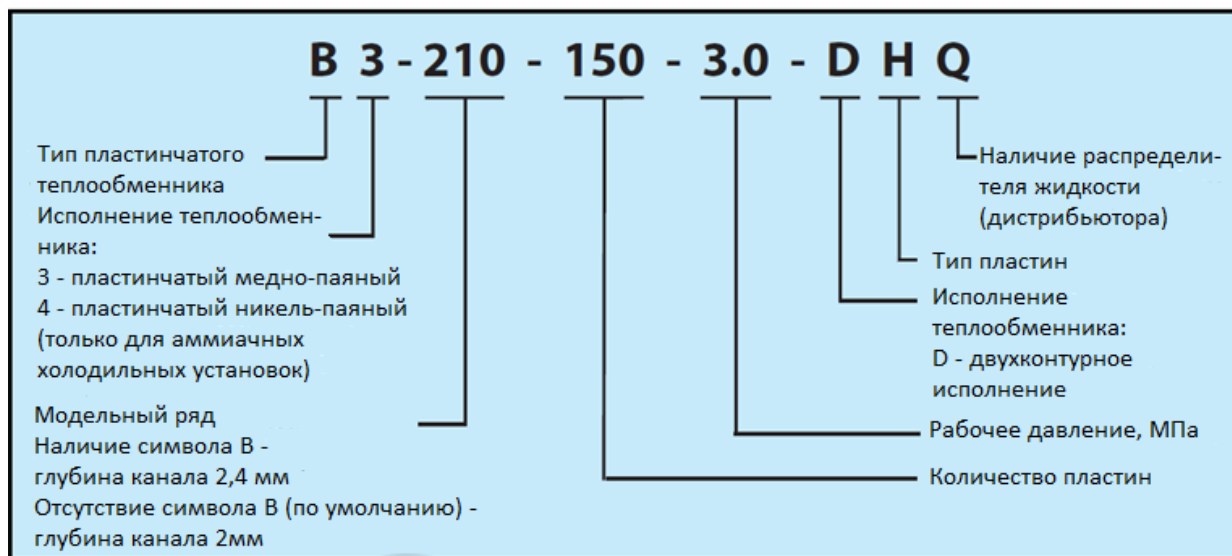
B 3 - 210 - 150 - 3.0 - D H Q

Тип пластинчатого теплообменника

Исполнение теплообменника:
3 - пластинчатый медно-паяный
4 - пластинчатый никель-паяный (только для аммиачных холодильных установок)

Модельный ряд
Наличие символа B - глубина канала 2,4 мм
Отсутствие символа B (по умолчанию) - глубина канала 2мм

Наличие распределителя жидкости (дистрибьютора)

Тип пластин

Исполнение теплообменника:
D - двухконтурное исполнение

Рабочее давление, МПа

Количество пластин